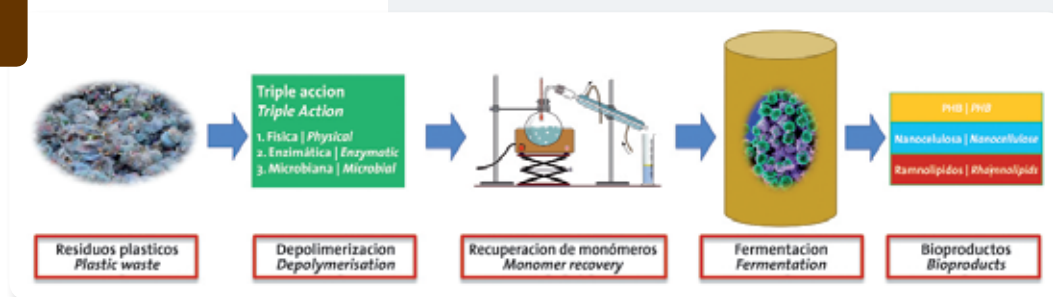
Triple accion
Triple Action
1. Fisica | Physical
2. Enzimática | Enzymatic
3. Microbiana | Microbial

PHB | PHB
Nanocelulosa | Nanocellulose
Ramnolipidos | Rhamnolipids

Residuos plasticos
Plastic waste

Depolimerizacion
Depolymerisation

Recuperacion de monómeros
Monomer recovery

Fermentacion
Fermentation

Bioproductos
Bioproducts